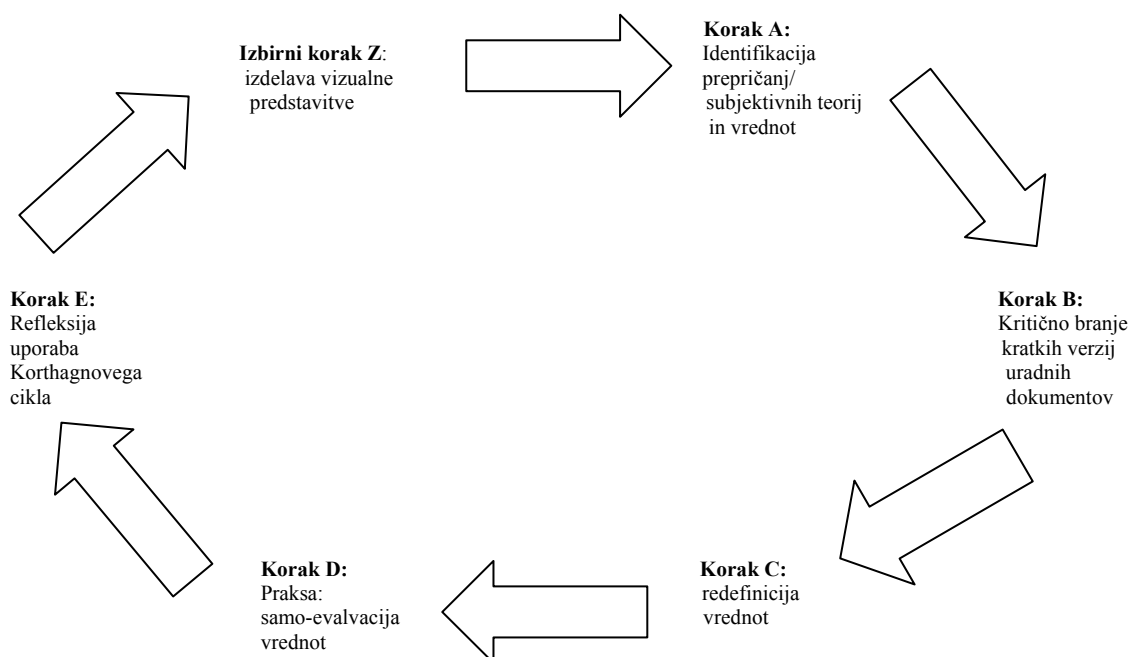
**Izbirni korak Z**: izdelava vizualne predstavitve

**Korak A:** Identifikacija prepričanj/ subjektivnih teorij in vrednot

**Korak B:** Kritično branje kratkih verzij uradnih dokumentov

**Korak C:** redefinicija vrednot

**Korak D:** Praksa: samo-evalvacija vrednot

**Korak E:** Refleksija uporaba Korthagnovega cikla